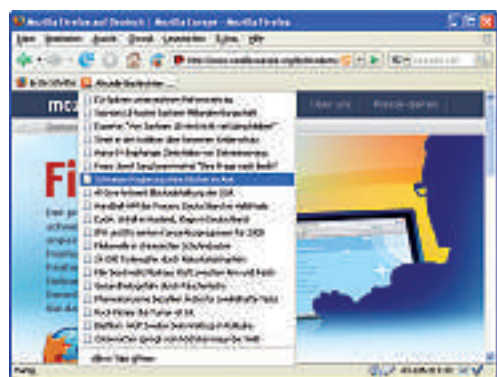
Mozilla Firefox auf Deutsch | Mozilla Europe - Mozilla Firefox

Datei Bearbeiten Ansicht Chronik Lesezeichen Extras Hilfe

Erste Schritte

Aktuelle Nachrichten

Über uns

Presse-Center

Fi

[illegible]

Alle in Tabs öffnen

Fertig